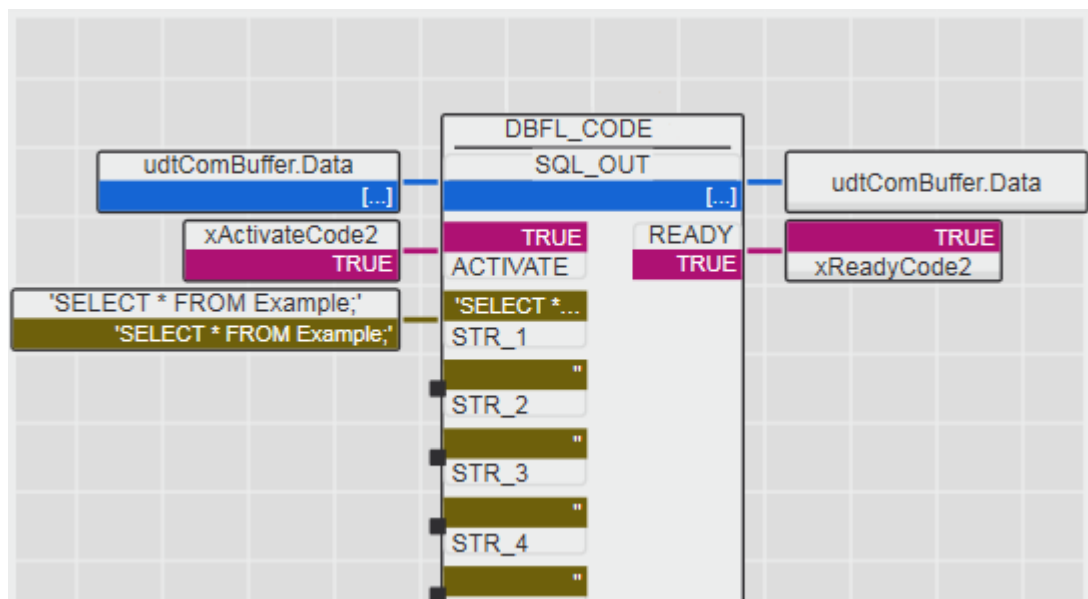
DBFL_CODE

udtComBuffer.Data
[...]

SQL_OUT
[...]

udtComBuffer.Data

xActivateCode2
TRUE

TRUE
ACTIVATE

READY
TRUE

TRUE
xReadyCode2

'SELECT * FROM Example;'
'SELECT * FROM Example;'

'SELECT *...
STR_1

''
STR_2

''
STR_3

''
STR_4

''